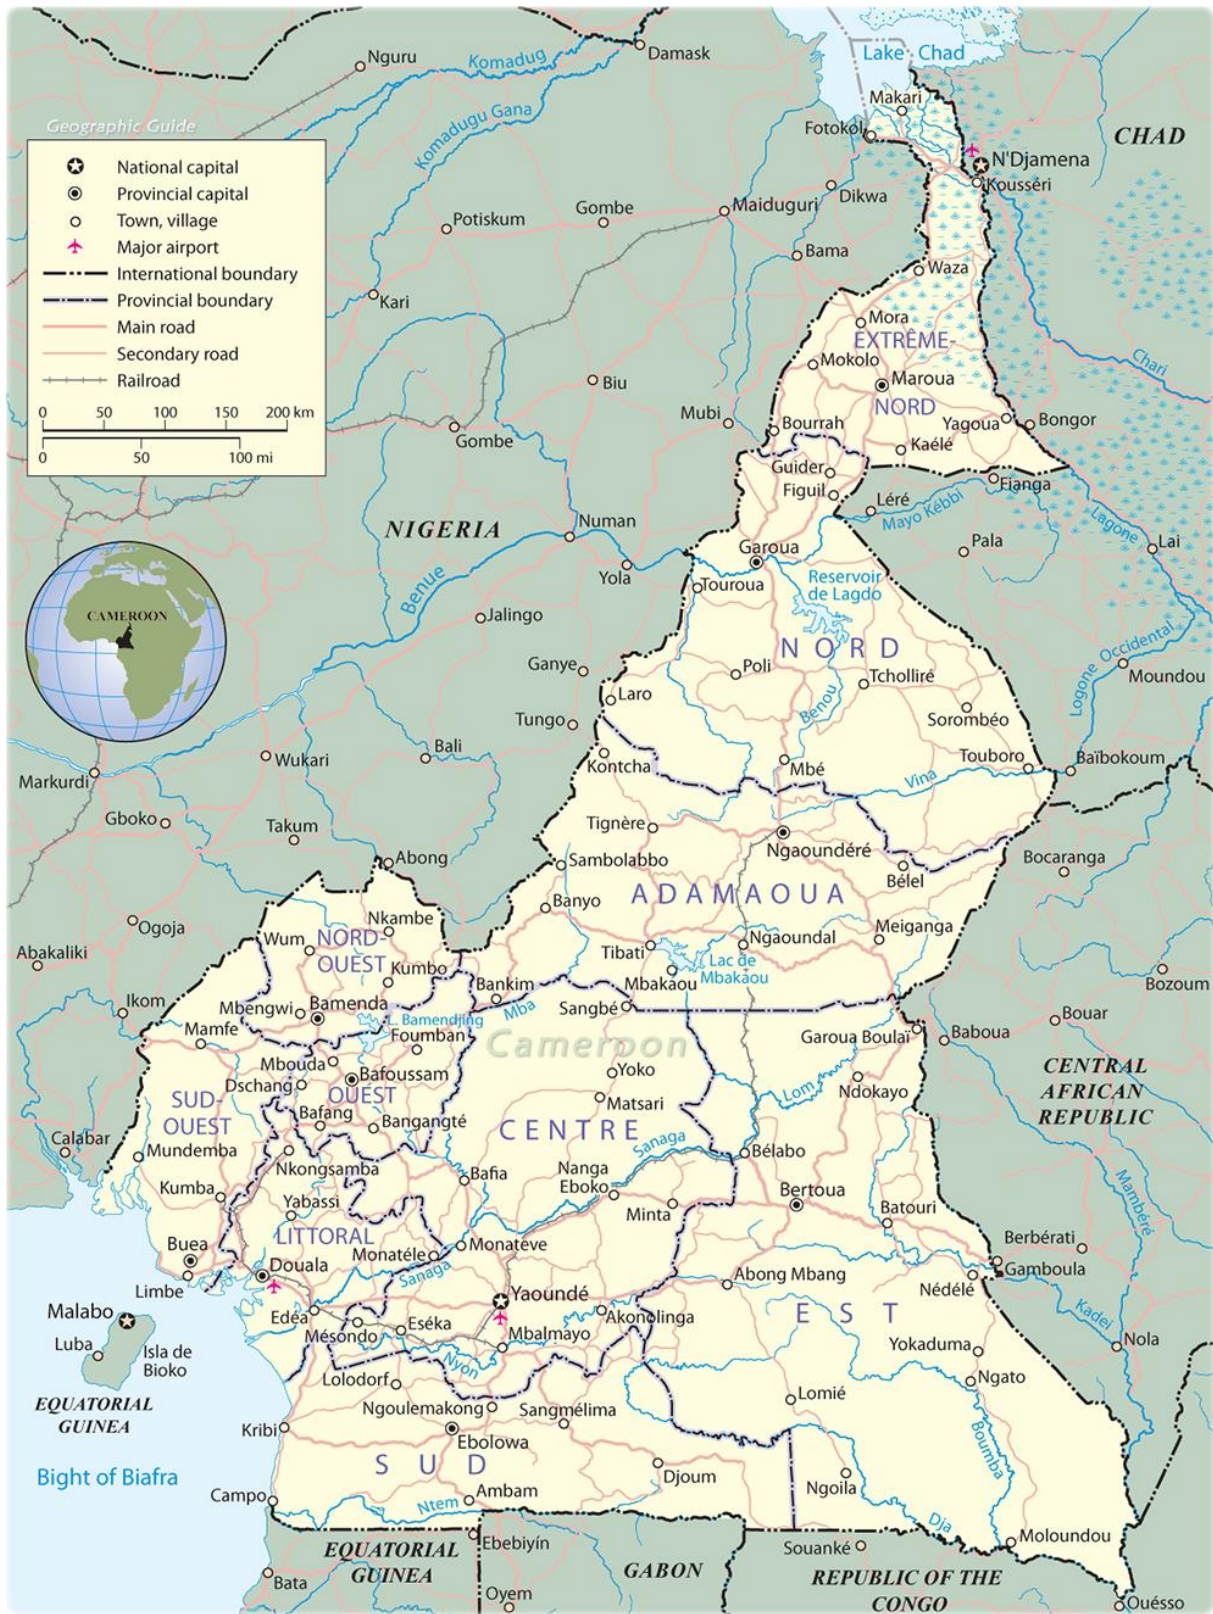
Geographic Guide

National capital
Provincial capital
Town, village
Major airport
International boundary
Provincial boundary
Main road
Secondary road
Railroad

0 50 100 150 200 km
0 50 100 mi

CAMEROON

Nguru
Komadug
Damask
Lake Chad
Komadugu Gana
Makari
Fotokol
CHAD
N'Djamena
Kousséri
Dikwa
Potiskum
Gombe
Maiduguri
Bama
Waza
Kari
Mora
EXTRÊME-
Mokolo
Maroua
NORD
Chari
Biu
Mubi
Yagoua
Bongor
Bourrah
Kaélé
Gombe
Guider
Figuil
Fianga
Léré
Mayo Kébbi
NIGERIA
Numan
Garoua
Pala
Lai
Logone
Yola
Touroua
Reservoir de Lagdo
Benue
Jalingo
NORD
Logone Occidental
Ganye
Poli
Tchollíré
Moundou
Laro
Benoue
Tungo
Sorombéo
Bali
Kontcha
Mbé
Touboro
Baïbokoum
Wukari
Vina
Markurdi
Gboko
Tignère
Takum
Ngaoundéré
Abong
Sambolabbo
Bocaranga
Bélel
Banyo
ADAMAOUA
Nkambe
Ogoja
Wum
NORD-OUEST
Meiganga
Tibati
Ngaoundal
Abakaliki
Kumbo
Lac de Mbakaou
Mbakaou
Bankim
Ikom
Mbengwi
Bamenda
Sangbé
Bozoum
Mba
Bamendjing
Bouar
Mamfe
Foumban
Cameroon
Garoua Boulaï
Baboua
Mbouda
Yoko
Dschang
Bafoussam
CENTRAL AFRICAN REPUBLIC
Ndokayo
SUD-OUEST
OUEST
Matsari
Bafang
Bangangté
Lom
CENTRE
Calabar
Mundemba
Sanaga
Bélabo
Nkongsamba
Bafia
Nanga Eboko
Mambéré
Kumba
Bertoua
Yabassi
Minta
Batouri
LITTORAL
Berbérati
Buea
Monatéle
Monateve
Douala
Sanaga
Abong Mbang
Gamboula
Limbe
Nédélé
Yaoundé
Kadei
Malabo
Edéa
Eséka
Akonolinga
E S T
Luba
Isla de Bioko
Mésondo
Mbalmayo
Yokaduma
Nola
Nyon
Lolodorf
Ngato
EQUATORIAL GUINEA
Lomié
Ngoulemakong
Sangmélima
Kribi
Ebolowa
Boumba
S U D
Bight of Biafra
Djoum
Campo
Ambam
Ngoila
Ntem
Dja
Ebebiyín
Moloundou
EQUATORIAL GUINEA
GABON
Souanké
REPUBLIC OF THE CONGO
Bata
Oyem
Ouésso